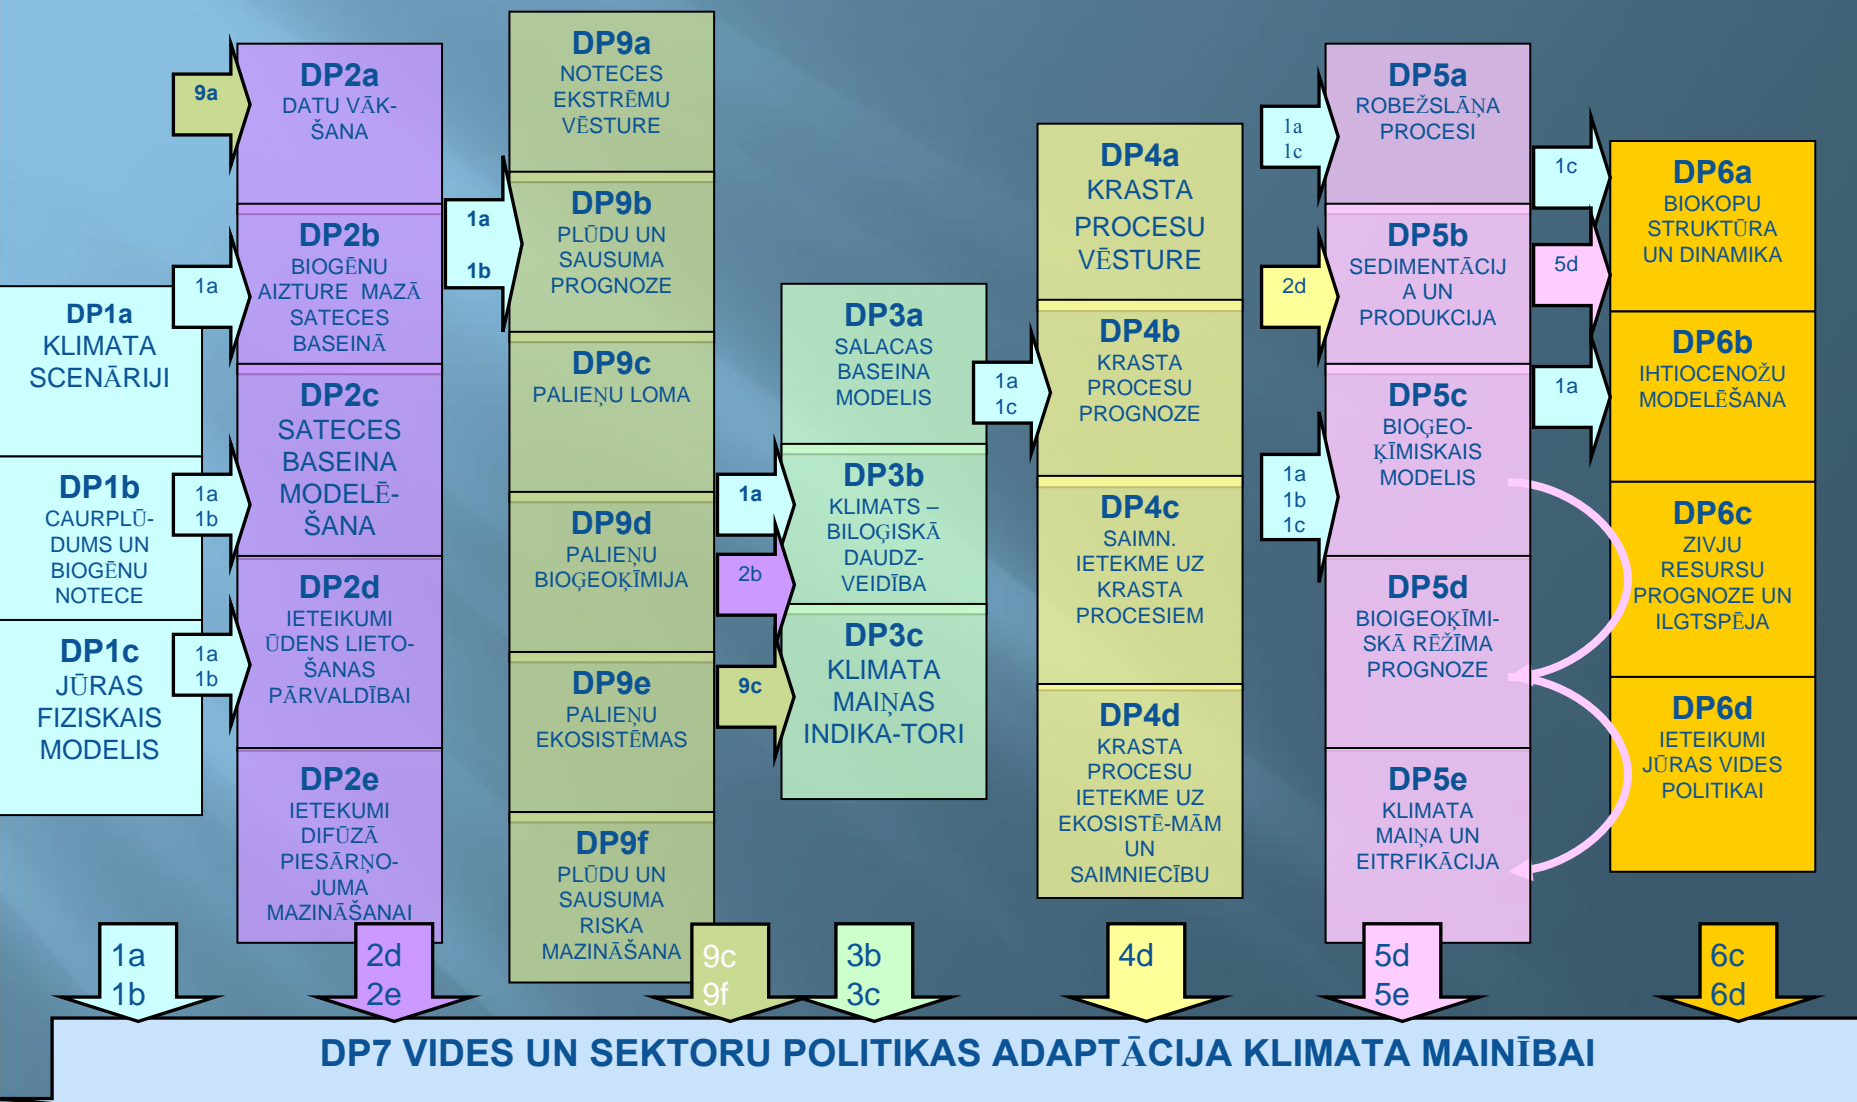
DP1a
KLIMATA SCENĀRIJI

DP1b
CAURPLŪDUMS UN BIOGĒNU NOTECE

DP1c
JŪRAS FIZISKAIS MODELIS

9a

DP2a
DATU VĀKŠANA

1a

DP2b
BIOGĒNU AIZTURE MAZĀ SATECES BASEINĀ

1a
1b

DP2c
SATECES BASEINA MODELĒŠANA

1a
1b

DP2d
IETEIKUMI ŪDENS LIETOŠANAS PĀRVALDĪBAI

DP2e
IETEIKUMI DIFŪZĀ PIESĀRŅOJUMA MAZINĀŠANAI

1a
1b

DP9a
NOTECES EKSTRĒMU VĒSTURE

DP9b
PLŪDU UN SAUSUMA PROGNOZE

DP9c
PALIEŅU LOMA

DP9d
PALIEŅU BIOĢEOĶĪMIJA

DP9e
PALIEŅU EKOSISTĒMAS

DP9f
PLŪDU UN SAUSUMA RISKA MAZINĀŠANA

1a

2b

9c

DP3a
SALACAS BASEINA MODELIS

DP3b
KLIMATS – BILOĢISKĀ DAUDZVEIDĪBA

DP3c
KLIMATA MAIŅAS INDIKA-TORI

1a
1c

DP4a
KRASTA PROCESU VĒSTURE

DP4b
KRASTA PROCESU PROGNOZE

DP4c
SAIMN. IETEKME UZ KRASTA PROCESIEM

DP4d
KRASTA PROCESU IETEKME UZ EKOSISTĒ-MĀM UN SAIMNIECĪBU

1a
1c

2d

1a
1b
1c

DP5a
ROBEŽSLĀŅA PROCESI

DP5b
SEDIMENTĀCIJA UN PRODUKCIJA

DP5c
BIOĢEOĶĪMISKAIS MODELIS

DP5d
BIOIGEOĶĪMISKĀ RĒŽĪMA PROGNOZE

DP5e
KLIMATA MAIŅA UN EITRFIKĀCIJA

1c

5d

1a

DP6a
BIOKOPU STRUKTŪRA UN DINAMIKA

DP6b
IHTIOCENOŽU MODELĒŠANA

DP6c
ZIVJU RESURSU PROGNOZE UN ILGTSPĒJA

DP6d
IETEIKUMI JŪRAS VIDES POLITIKAI

1a
1b

2d
2e

9c
9f

3b
3c

4d

5d
5e

6c
6d

DP7 VIDES UN SEKTORU POLITIKAS ADAPTĀCIJA KLIMATA MAINĪBAI